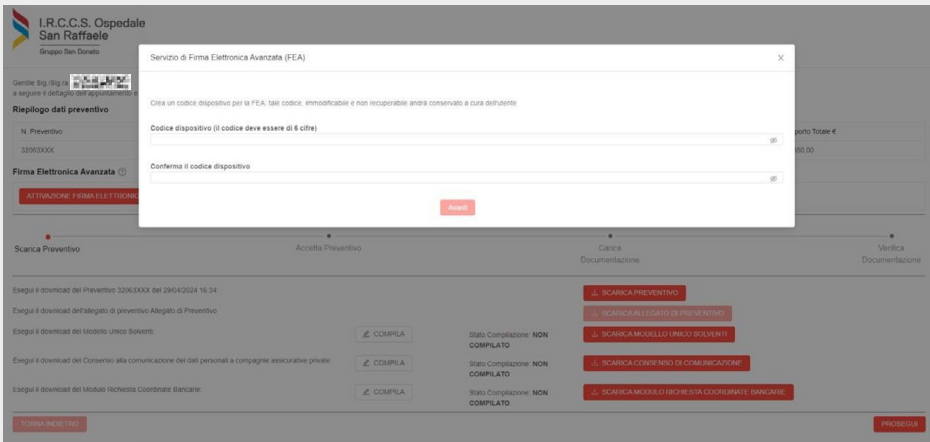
I.R.C.C.S. Ospedale San Raffaele
Gruppo San Donato

Gentile Sig./Sig.ra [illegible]
a seguire il dettaglio dell'appuntamento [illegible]

Riepilogo dati preventivo

N. Preventivo
32063XXX

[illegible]porto Totale €
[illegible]50.00

Firma Elettronica Avanzata

ATTIVAZIONE FIRMA ELETTRONIC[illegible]

Servizio di Firma Elettronica Avanzata (FEA)

×

Crea un codice dispositivo per la FEA: tale codice, immodificabile e non recuperabile andrà conservato a cura dell'utente

Codice dispositivo (il codice deve essere di 6 cifre)

Conferma il codice dispositivo

Avanti

Scarica Preventivo

Accetta Preventivo

Carica Documentazione

Verifica Documentazione

Esegui il download del Preventivo 32063XXX del 29/04/2024 16:34

SCARICA PREVENTIVO

Esegui il download dell'allegato di preventivo Allegato di Preventivo

SCARICA ALLEGATO DI PREVENTIVO

Esegui il download del Modello Unico Solventi

COMPILA

Stato Compilazione: NON COMPILATO

SCARICA MODELLO UNICO SOLVENTI

Esegui il download del Consenso alla comunicazione dei dati personali a compagnie assicurative private

COMPILA

Stato Compilazione: NON COMPILATO

SCARICA CONSENSO DI COMUNICAZIONE

Esegui il download del Modulo Richiesta Coordinate Bancarie

COMPILA

Stato Compilazione: NON COMPILATO

SCARICA MODULO RICHIESTA COORDINATE BANCARIE

TORNA INDIETRO

PROSEGUI